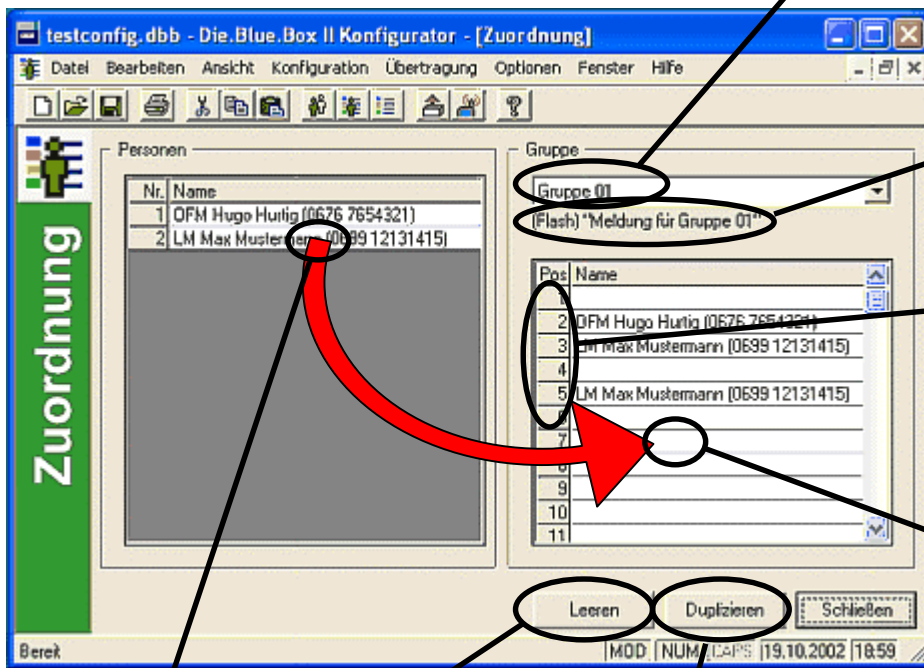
testconfig.dbb - Die.Blue.Box II Konfigurator - [Zuordnung]

Datei Bearbeiten Ansicht Konfiguration Übertragung Optionen Fenster Hilfe

Zuordnung

Personen

| Nr. | Name |
|---|---|
| 1 | OFM Hugo Hurtig (0676 7654321) |
| 2 | LM Max Mustermann (0699 12131415) |

Gruppe

Gruppe 01

(Flash) "Meldung für Gruppe 01"

| Pos | Name |
|---|---|
| 1 | |
| 2 | OFM Hugo Hurtig (0676 7654321) |
| 3 | LM Max Mustermann (0699 12131415) |
| 4 | |
| 5 | LM Max Mustermann (0699 12131415) |
| 6 | |
| 7 | |
| 8 | |
| 9 | |
| 10 | |
| 11 | |

Leeren Duplizieren Schließen

Bereit MOD NUM CAPS 19.10.2002 18:59